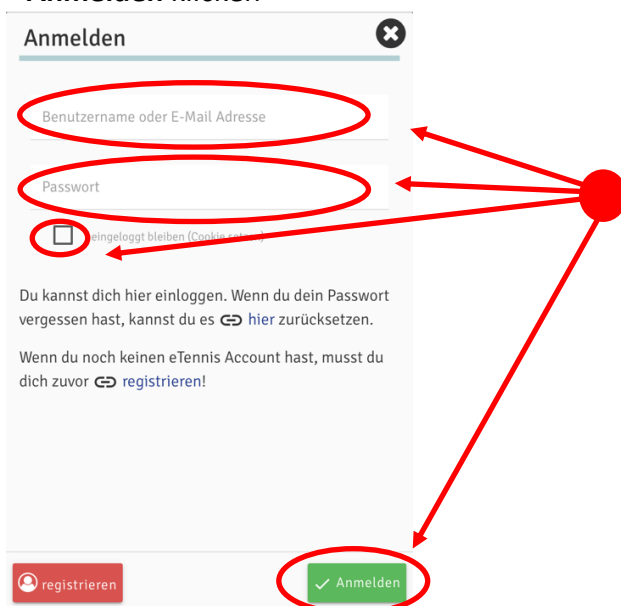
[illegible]

Anmelden

Benutzername oder E-Mail Adresse

Passwort

eingeloggt bleiben (Cookie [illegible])

Du kannst dich hier einloggen. Wenn du dein Passwort vergessen hast, kannst du es hier zurücksetzen.

Wenn du noch keinen eTennis Account hast, musst du dich zuvor registrieren!

registrieren

Anmelden